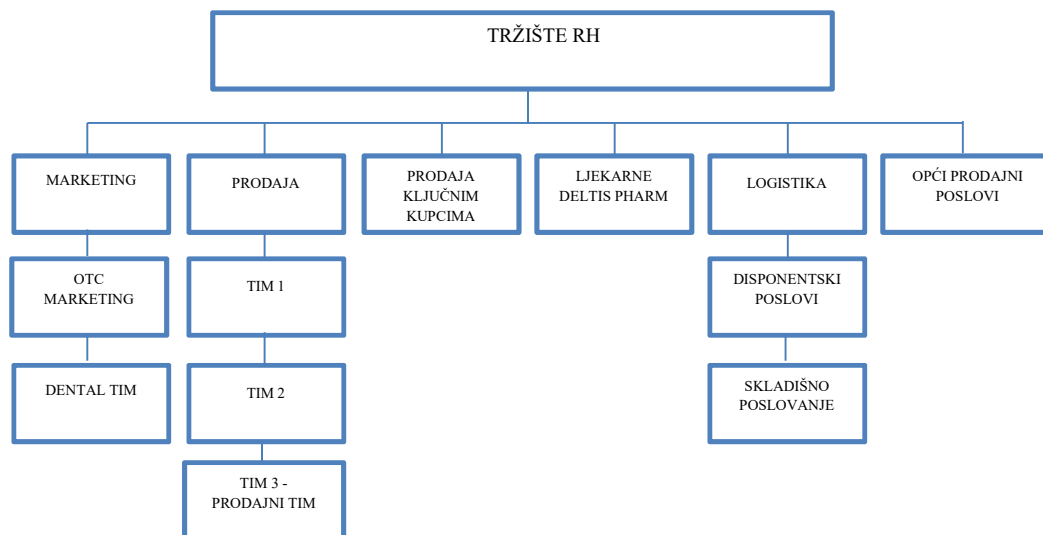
TRŽIŠTE RH

MARKETING

OTC MARKETING

DENTAL TIM

PRODAJA

TIM 1

TIM 2

TIM 3 - PRODAJNI TIM

PRODAJA KLJUČNIM KUPCIMA

LJEKARNE DELTIS PHARM

LOGISTIKA

DISPONENTSKI POSLOVI

SKLADIŠNO POSLOVANJE

OPĆI PRODAJNI POSLOVI